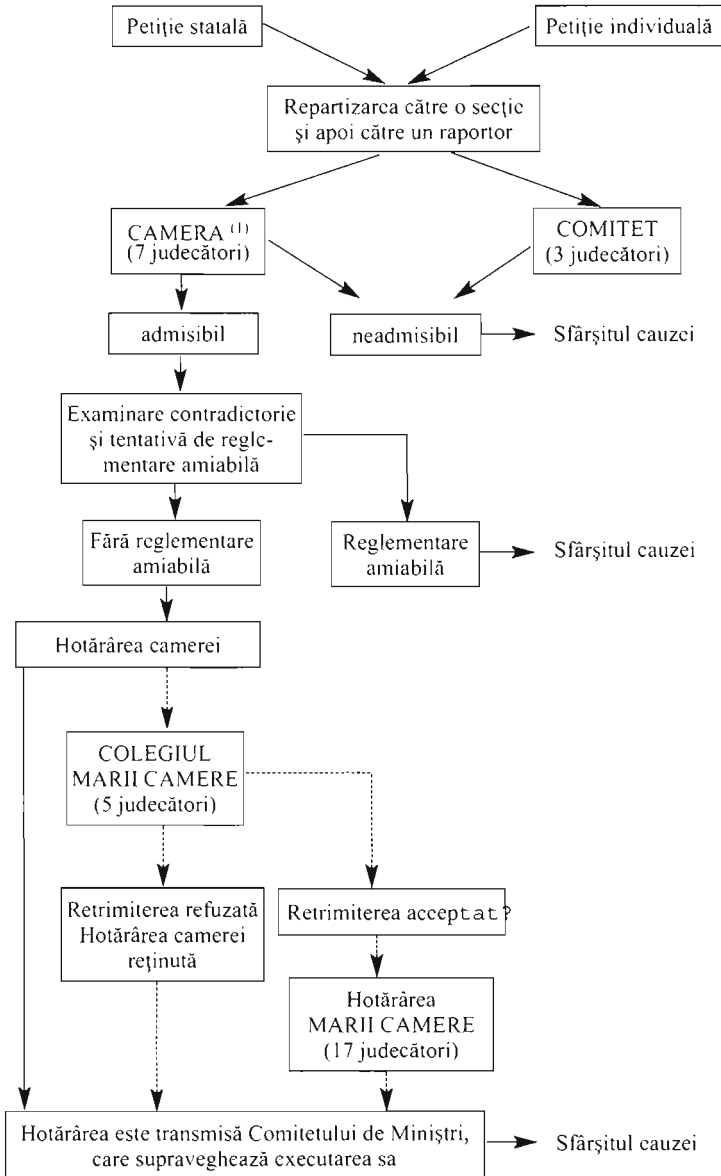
Petiţie statală

Petiţie individuală

Repartizarea către o secţie şi apoi către un raportor

CAMERA $^{(1)}$ (7 judecători)

COMITET (3 judecători)

admisibil

neadmisibil

Sfârşitul cauzei

Examinare contradictorie şi tentativă de reglementare amiabilă

Fără reglementare amiabilă

Reglementare amiabilă

Sfârşitul cauzei

Hotărârea camerei

COLEGIUL MARII CAMERE (5 judecători)

Retrimiterea refuzată Hotărârea camerei reţinută

Retrimiterea acceptat?

Hotărârea MARII CAMERE (17 judecători)

Hotărârea este transmisă Comitetului de Miniştri, care supraveghează executarea sa

Sfârşitul cauzei